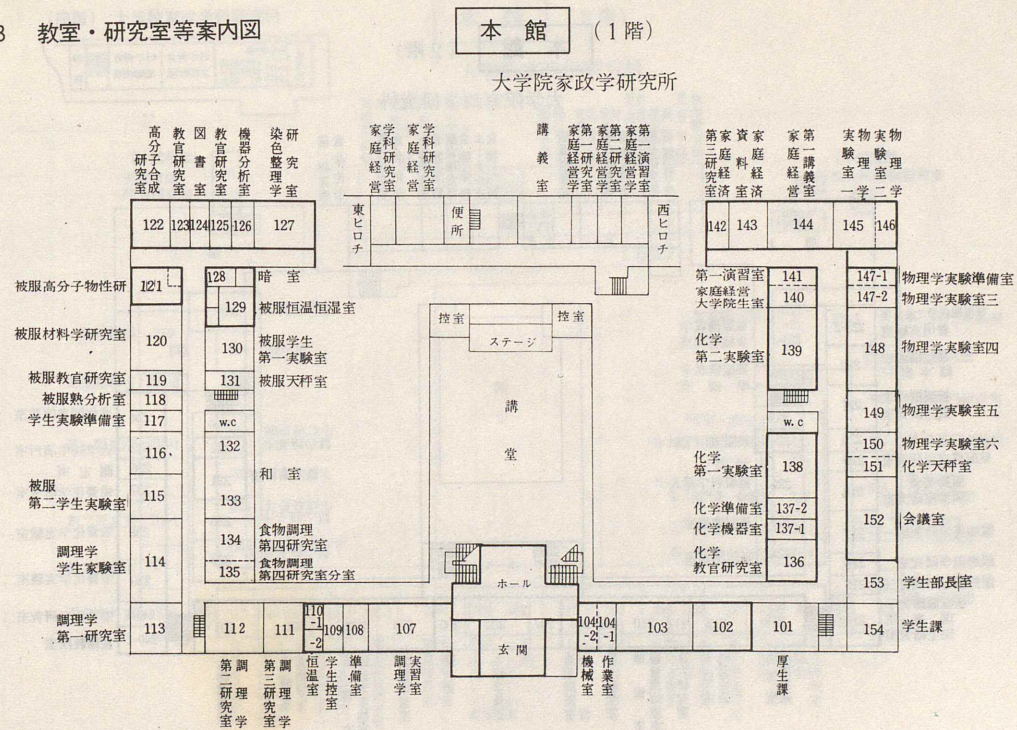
8 教室・研究室等案内図

本 館 (1階)

大学院家政学研究所

高分子合成研究室
教官研究室
図書室
教官研究室
機器分析室
染色整理学研究室

家庭経営学科研究室
家庭経営学科研究室

講義室

家庭経営学第一研究室
家庭経営学第二研究室
家庭経営学第一演習室

家庭経済第三研究室
資料室
家庭経済
家庭経営第一講義室
物理学実験室一
物理学実験室二

122 123 124 125 126 127

東ヒロチ
便所
西ヒロチ

142 143 144 145 146

被服高分子物性研 121
128 暗室
129 被服恒温恒湿室
被服材料学研究室 120
130 被服学生第一実験室
被服教官研究室 119
131 被服天秤室
被服熱分析室 118
学生実験準備室 117
w.c
132
116
被服第二学生実験室 115
133 和室
調理学学生家験室 114
134 食物調理第四研究室
135 食物調理第四研究室分室
調理学第一研究室 113

控室 ステージ 控室
講堂
ホール
玄関

第一演習室 141
家庭経営大学院生室 140
化学第二実験室 139
w.c
化学第一実験室 138
化学準備室 137-2
化学機器室 137-1
化学教官研究室 136

147-1 物理学実験準備室
147-2 物理学実験室三
148 物理学実験室四
149 物理学実験室五
150 物理学実験室六
151 化学天秤室
152 会議室
153 学生部長室
154 学生課

112 111 110-1 110-2 109 108 107 104-2 104-1 103 102 101

調理学第二研究室
調理学第三研究室
恒温室
学生控室
準備室
調理学実習室
機械室
作業室
厚生課